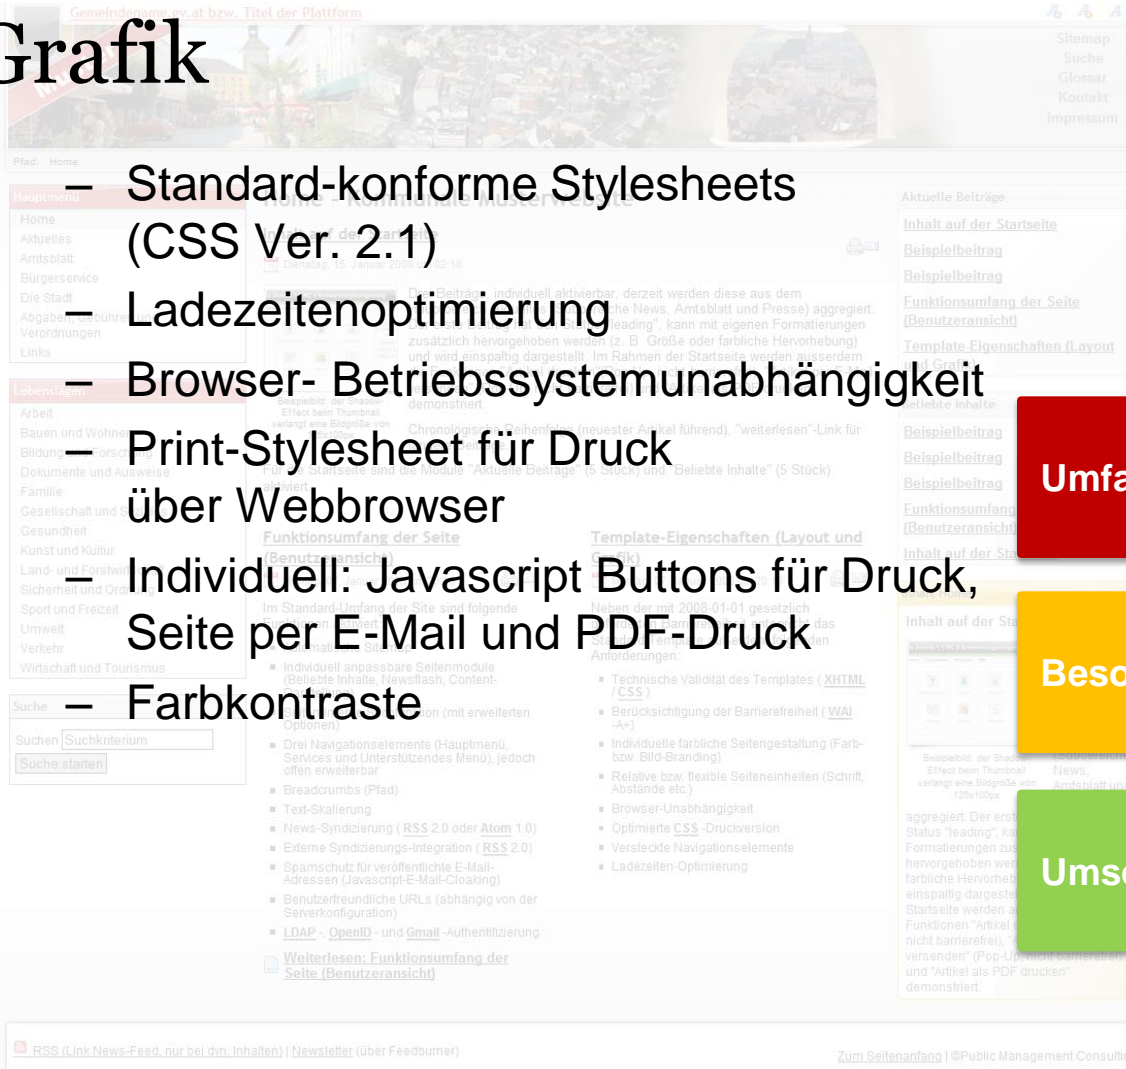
Grafik

– Standard-konforme Stylesheets (CSS Ver. 2.1)
– Ladezeitenoptimierung
– Browser- Betriebssystemunabhängigkeit
– Print-Stylesheet für Druck über Webbrowser
– Individuell: Javascript Buttons für Druck, Seite per E-Mail und PDF-Druck
– Farbkontraste

Umfa

Beso

Ums

Gemeindename.gv.at bzw. Titel der Plattform

Sitemap
Suche
Glossar
Kontakt
Impressum

Pfad: Home

Hauptmenü
Home
Aktuelles
Amtsblatt
Bürgerservice
Die Stadt
Abgaben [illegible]
Verordnungen
Links

Lebenslagen
Arbeit
Bauen und Wohnen
Bildung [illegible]
Dokumente und Ausweise
Familie
Gesellschaft und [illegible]
Gesundheit
Kunst und Kultur
Land- und Forstwirt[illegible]
Sicherheit und Ord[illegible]
Sport und Freizeit
Umwelt
Verkehr
Wirtschaft und Tourismus

Suche
Suchen Suchkriterium
Suche starten

Aktuelle Beiträge
Inhalt auf der Startseite
Beispielbeitrag
Beispielbeitrag
Funktionsumfang der Seite (Benutzeransicht)
Template-Eigenschaften (Layout und Grafik)

Beliebte Inhalte
Beispielbeitrag
Beispielbeitrag
Beispielbeitrag
Funktionsumfang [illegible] (Benutzeransicht)
Inhalt auf der Sta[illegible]

Inhalt auf der Sta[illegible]

Funktionsumfang der Seite (Benutzeransicht)

Template-Eigenschaften (Layout und Grafik)

Im Standard-Umfang der Site sind folgende

Neben der mit 2008-01-01 gesetzlich

Anforderungen:

Individuell anpassbare Seitenmodule (Beliebte Inhalte, Newsflash, Content-
Optionen)
Drei Navigationselemente (Hauptmenü, Services und Unterstützendes Menü), jedoch offen erweiterbar
Breadcrumbs (Pfad)
Text-Skalierung
News-Syndizierung (RSS 2.0 oder Atom 1.0)
Externe Syndizierungs-Integration (RSS 2.0)
Spamschutz für veröffentlichte E-Mail-Adressen (Javascript-E-Mail-Cloaking)
Benutzerfreundliche URLs (abhängig von der Serverkonfiguration)
LDAP-, OpenID - und Gmail -Authentifizierung

Weiterlesen: Funktionsumfang der Seite (Benutzeransicht)

Technische Validität des Templates (XHTML / CSS)
Berücksichtigung der Barrierefreiheit (WAI -A+)
Individuelle farbliche Seitengestaltung (Farb- bzw. Bild-Branding)
Relative bzw. flexible Seiteneinheiten (Schrift, Abstände etc.)
Browser-Unabhängigkeit
Optimierte CSS -Druckversion
Versteckte Navigationselemente
Ladezeiten-Optimierung

aggregiert. Der erst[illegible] Status "leading", ka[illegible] Formatierungen zu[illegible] hervorgehoben wer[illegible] farbliche Hervorheb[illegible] einspaltig dargeste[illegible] Startseite werden a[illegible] Funktionen "Artikel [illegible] nicht barrierefrei), "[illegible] versenden" (Pop-Up, nicht barrierefrei) und "Artikel als PDF drucken" demonstriert.

RSS (Link News-Feed, nur bei dyn. Inhalten) | Newsletter (über Feedburner)

Zum Seitenanfang | ©Public Management Consulti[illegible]